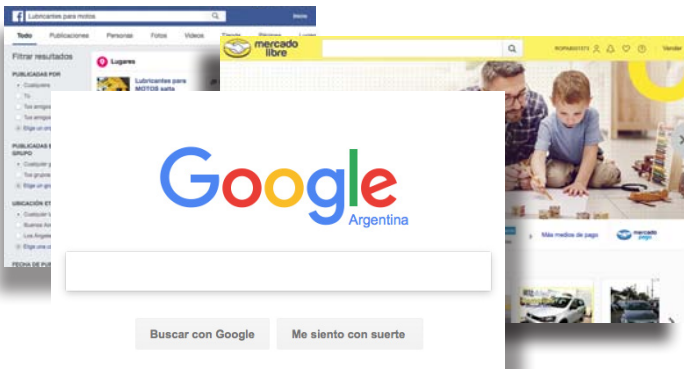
Lubricantes para motos

Inicio

Todo Publicaciones Personas Fotos Videos

Filtrar resultados

PUBLICADAS POR

Cualquier

Tú

Tus amigos

Tus amigos

Elige un

PUBLICADAS EN GRUPO

Cualquier

Tus grupos

Elige un gr

UBICACIÓN

Cualquier

Buenos Aires

Los Angeles

Elige una

FECHA DE PU

Lugares

Lubricantes para MOTOS salta

mercado libre

Vender

Más medios de pago

mercado pago

Google

Argentina

Buscar con Google

Me siento con suerte